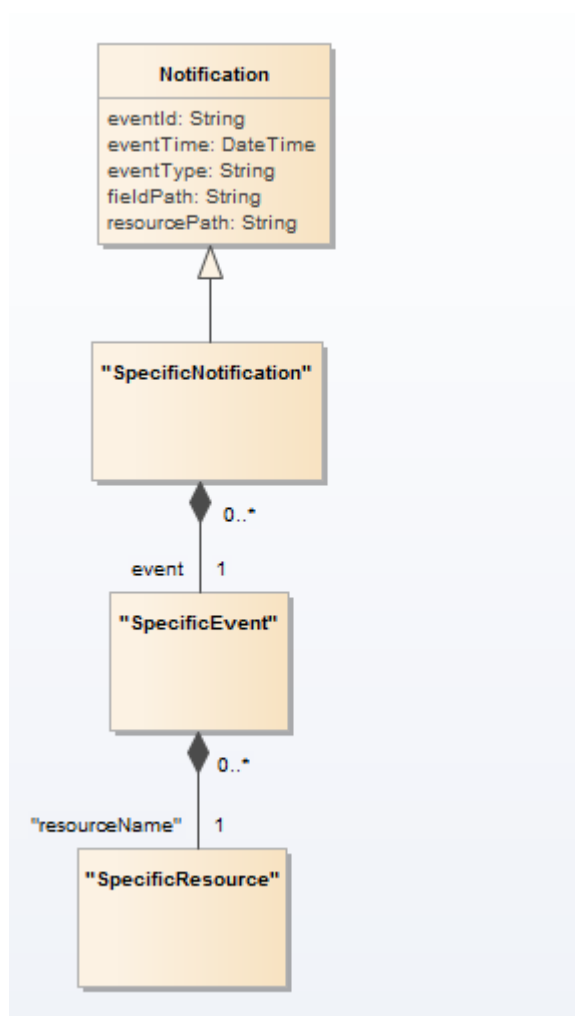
Notification

eventId: String
eventTime: DateTime
eventType: String
fieldPath: String
resourcePath: String

"SpecificNotification"

0..*

event 1

"SpecificEvent"

0..*

"resourceName" 1

"SpecificResource"